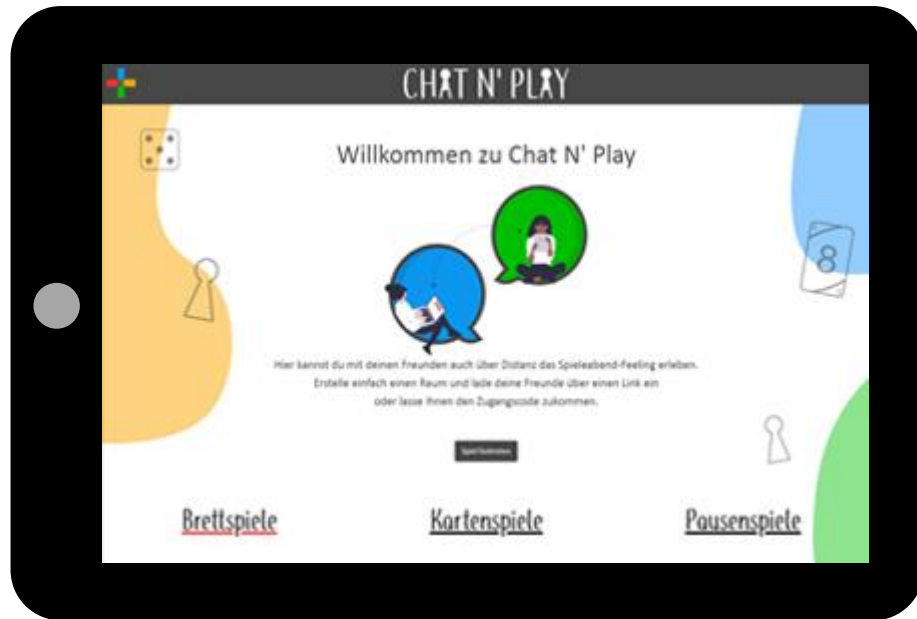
CHAT N' PLAY

Willkommen zu Chat N' Play

8

Hier kannst du mit deinen Freunden auch über Distanz das Spieleabend-Feeling erleben. Erstelle einfach einen Raum und lade deine Freunde über einen Link ein oder lasse ihnen den Zugangscode zukommen.

Spiel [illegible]

Brettspiele

Kartenspiele

Pausenspiele